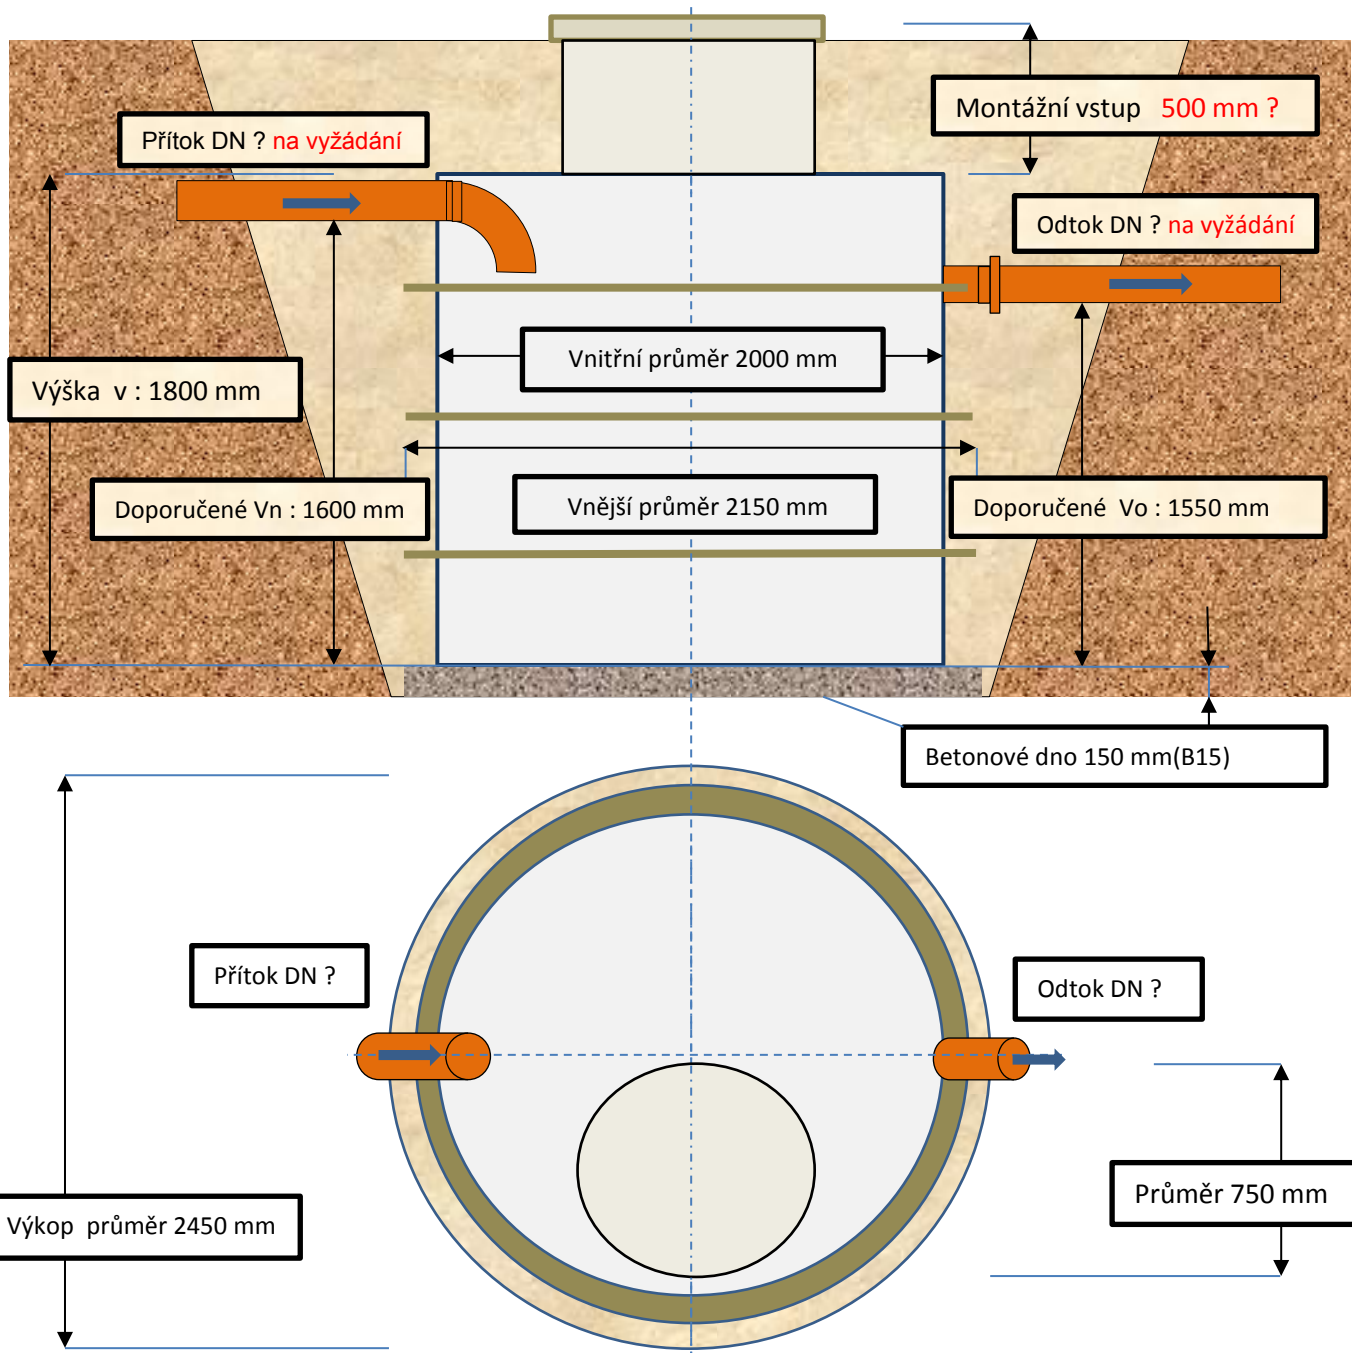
Přítok DN ? na vyžádání

Montážní vstup 500 mm ?

Odtok DN ? na vyžádání

Vnitřní průměr 2000 mm

Výška v : 1800 mm

Doporučené Vn : 1600 mm

Vnější průměr 2150 mm

Doporučené Vo : 1550 mm

Betonové dno 150 mm(B15)

Přítok DN ?

Odtok DN ?

Průměr 750 mm

Výkop průměr 2450 mm